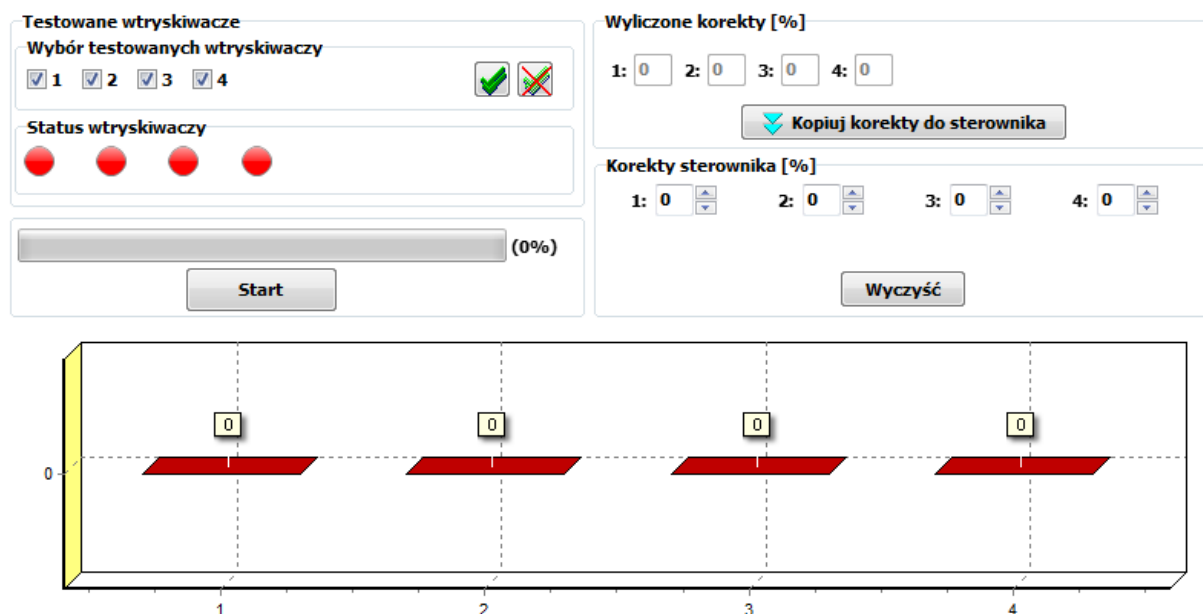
Testowane wtryskiwacze

Wybór testowanych wtryskiwaczy

1 2 3 4

Status wtryskiwaczy

(0%)

Start

Wyliczone korekty [%]

1: 0 2: 0 3: 0 4: 0

Kopiuj korekty do sterownika

Korekty sterownika [%]

1: 0 2: 0 3: 0 4: 0

Wyczyść

0 0 0 0

0

1 2 3 4